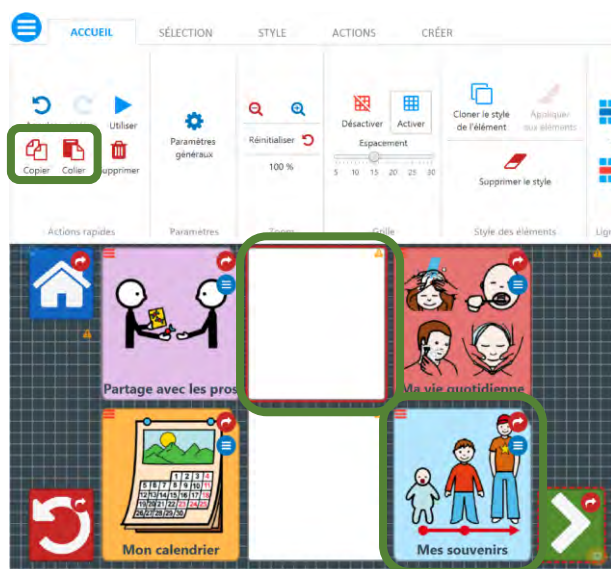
ACCUEIL SÉLECTION STYLE ACTIONS CRÉER

Utiliser

Copier Coller Supprimer

Actions rapides

Paramètres généraux

Paramètres

Réinitialiser

100 %

Zoom

Désactiver Activer

Espacement

5 10 15 20 25 30

Grille

Cloner le style de l'élément

Appliquer aux éléments

Supprimer le style

Style des éléments

Lig

Partage avec les pros

Ma vie quotidienne

Mon calendrier

Mes souvenirs